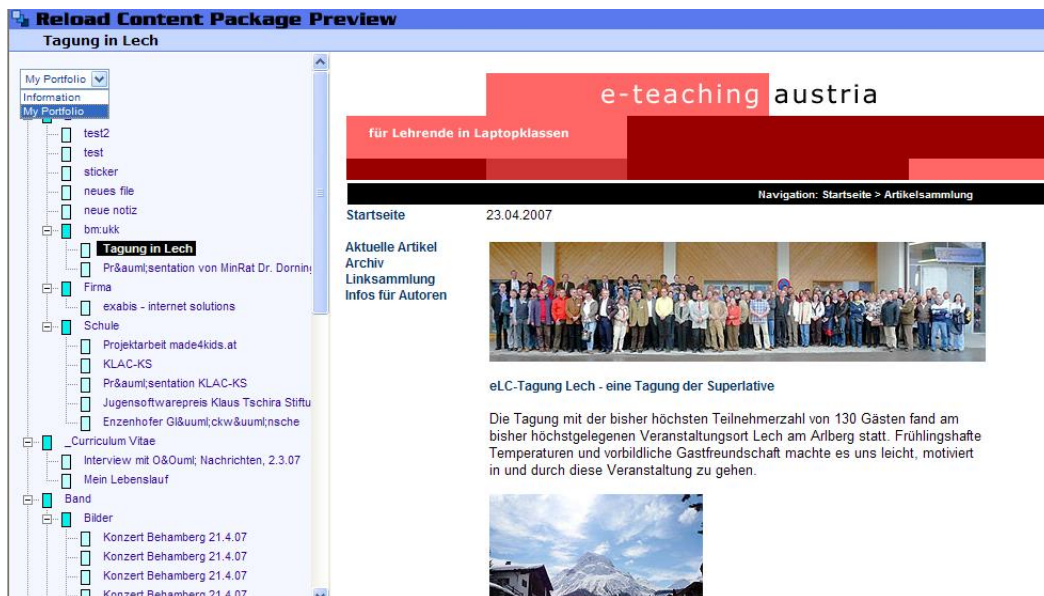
Reload Content Package Preview

Tagung in Lech

My Portfolio
Information
My Portfolio

test2
test
sticker
neues file
neue notiz
bm:ukk
Tagung in Lech
Pr&auml;sentation von MinRat Dr. Dornin
Firma
exabis - internet solutions
Schule
Projektarbeit made4kids.at
KLAC-KS
Pr&auml;sentation KLAC-KS
Jugensoftwarepreis Klaus Tschira Stiftu
Enzenhofer Gl&uuml;ckw&uuml;nsche
_Curriculum Vitae
Interview mit O&Ouml; Nachrichten, 2.3.07
Mein Lebenslauf
Band
Bilder
Konzert Behamberg 21.4.07
Konzert Behamberg 21.4.07
Konzert Behamberg 21.4.07
Konzert Behamberg 21.4.07

e-teaching austria

für Lehrende in Laptopklassen

Navigation: Startseite > Artikelsammlung

Startseite

23.04.2007

Aktuelle Artikel
Archiv
Linksammlung
Infos für Autoren

eLC-Tagung Lech - eine Tagung der Superlative

Die Tagung mit der bisher höchsten Teilnehmerzahl von 130 Gästen fand am bisher höchstgelegenen Veranstaltungsort Lech am Arlberg statt. Frühlingshafte Temperaturen und vorbildliche Gastfreundschaft machte es uns leicht, motiviert in und durch diese Veranstaltung zu gehen.